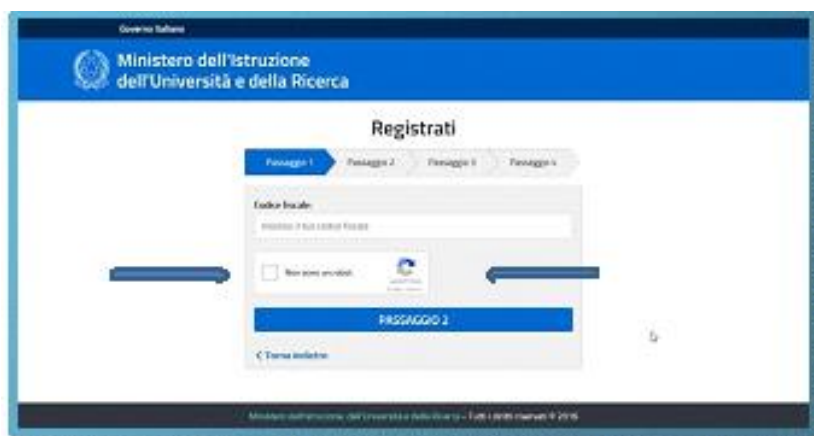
Governo Italiano

Ministero dell'Istruzione dell'Università e della Ricerca

Registrati

Passaggio 1 Passaggio 2 Passaggio 3 Passaggio 4

Codice fiscale

Inserisci il tuo codice fiscale

Non sono un robot

PASSAGGIO 2

< Torna indietro

Ministero dell'Istruzione, dell'Università e della Ricerca – Tutti i diritti riservati © 2016